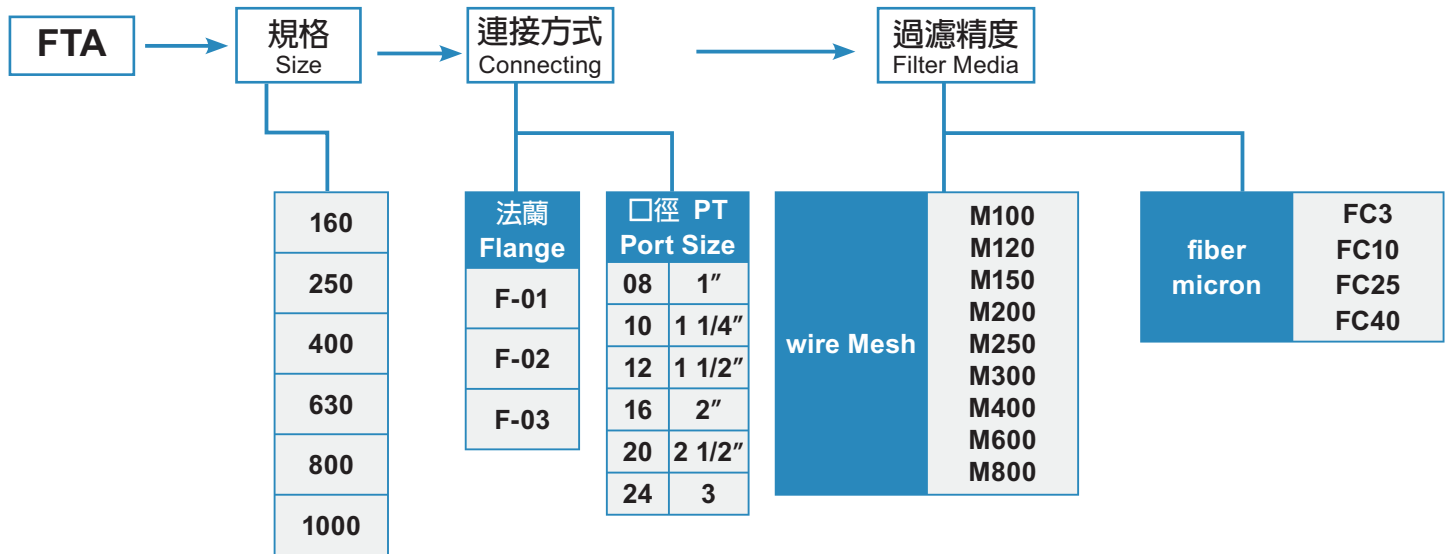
FTA

規格
Size

連接方式
Connecting

過濾精度
Filter Media

| 160 |
|---|
| 250 |
| 400 |
| 630 |
| 800 |
| 1000 |

| 法蘭 Flange |
|---|
| F-01 |
| F-02 |
| F-03 |

| 口徑 PT Port Size | |
|---|---|
| 08 | 1″ |
| 10 | 1 1/4″ |
| 12 | 1 1/2″ |
| 16 | 2″ |
| 20 | 2 1/2″ |
| 24 | 3 |

| wire Mesh | M100 M120 M150 M200 M250 M300 M400 M600 M800 |
|---|---|

| fiber micron | FC3 FC10 FC25 FC40 |
|---|---|